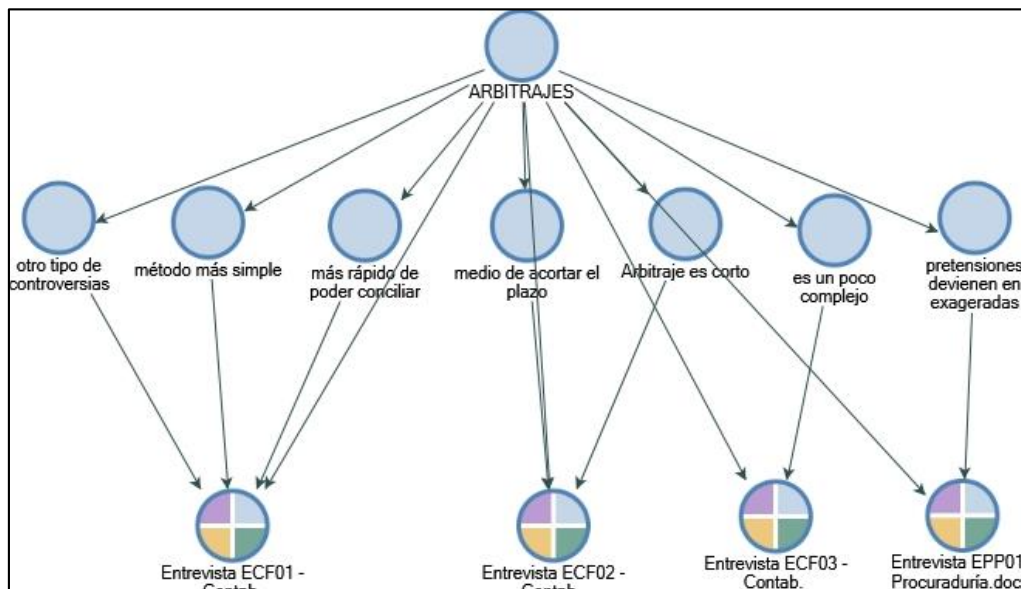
ARBITRAJES

otro tipo de controversias

método más simple

más rápido de poder conciliar

medio de acortar el plazo

Arbitraje es corto

es un poco complejo

pretensiones devienen en exageradas

Entrevista ECF01 - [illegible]

Entrevista ECF02 - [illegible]

Entrevista ECF03 - Contab.

Entrevista EPP01 Procuraduría.doc